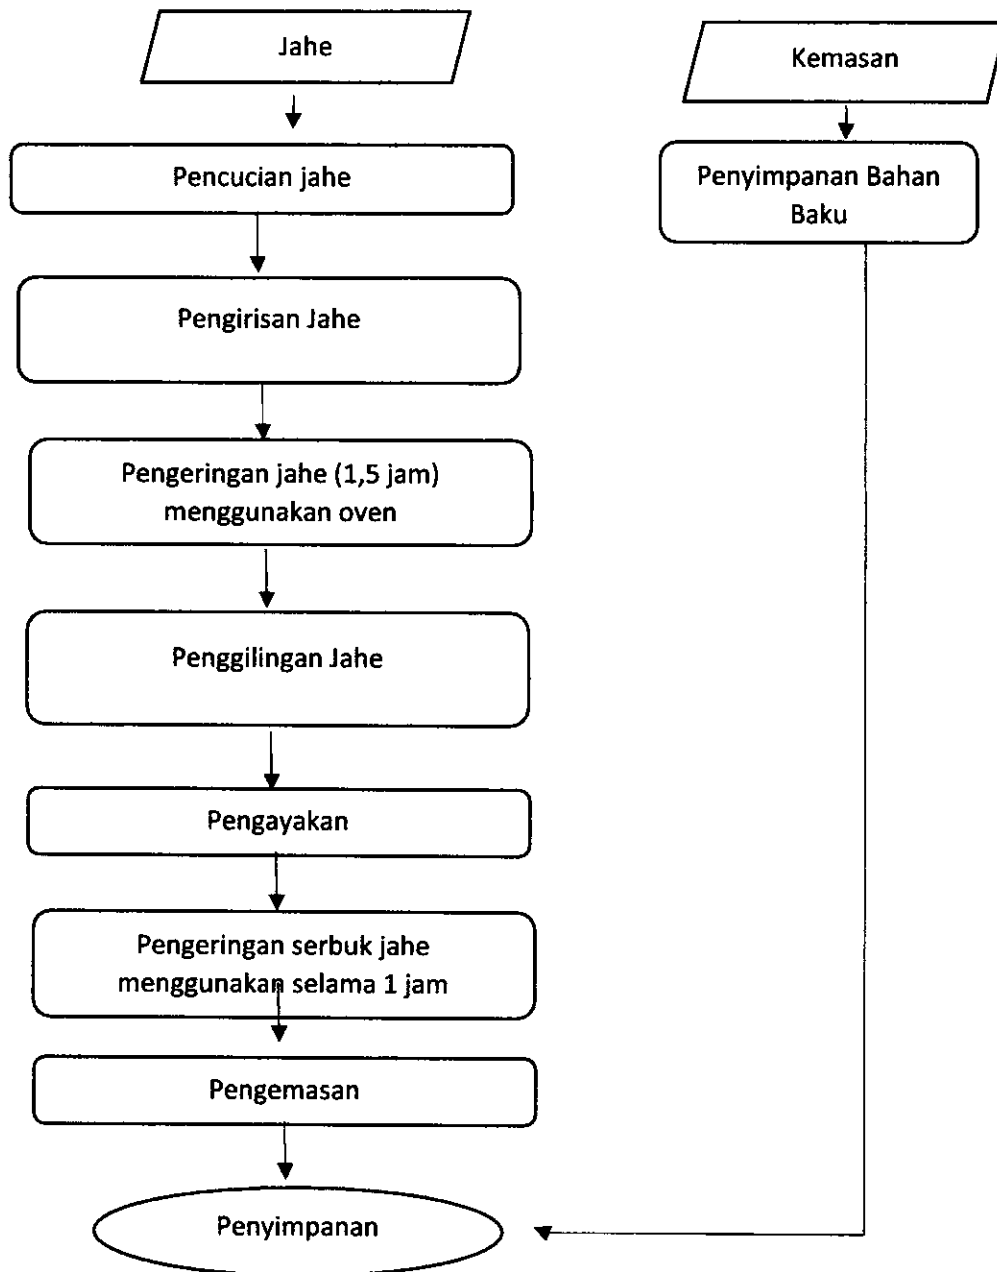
Jahe

Kemasan

Pencucian jahe

Penyimpanan Bahan Baku

Pengirisan Jahe

Pengeringan jahe (1,5 jam) menggunakan oven

Penggilingan Jahe

Pengayakan

Pengeringan serbuk jahe menggunakan selama 1 jam

Pengemasan

Penyimpanan